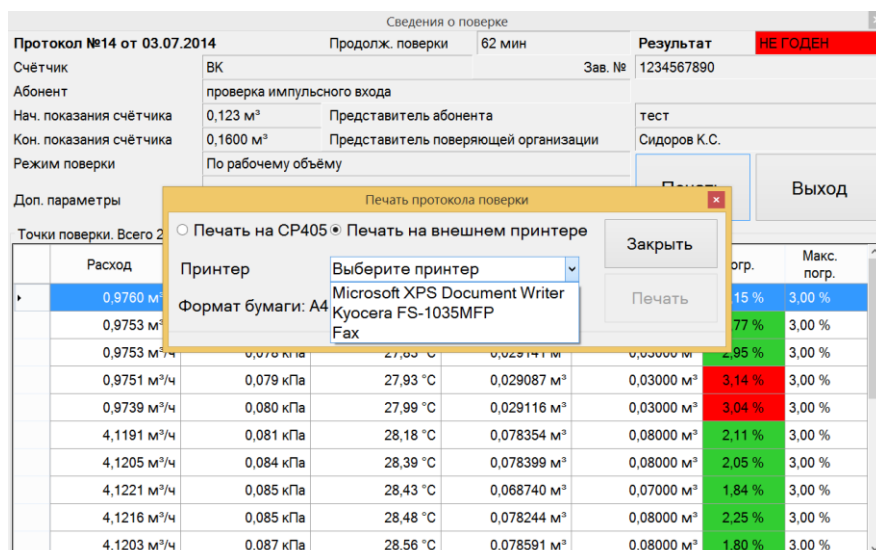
Сведения о поверке

**Протокол №14 от 03.07.2014** Продолж. поверки 62 мин **Результат** НЕ ГОДЕН

Счётчик ВК Зав. № 1234567890

Абонент проверка импульсного входа

Нач. показания счётчика 0,123 м³ Представитель абонента тест

Кон. показания счётчика 0,1600 м³ Представитель поверяющей организации Сидоров К.С.

Режим поверки По рабочему объёму

Доп. параметры

Печать Выход

Точки поверки. Всего 2

Печать протокола поверки

Печать на СР405 Печать на внешнем принтере

Закрыть

Принтер Выберите принтер

Microsoft XPS Document Writer
Kyocera FS-1035MFP
Fax

Формат бумаги: А4

Печать

| Расход | | | | | погр. | Макс. погр. |
|---|---|---|---|---|---|---|
| 0,9760 м³ | | | | | 15 % | 3,00 % |
| 0,9753 м³ | | | | | 77 % | 3,00 % |
| 0,9753 м³/ч | 0,078 кПа | 27,83 °С | 0,029141 м³ | 0,03000 м³ | 2,95 % | 3,00 % |
| 0,9751 м³/ч | 0,079 кПа | 27,93 °С | 0,029087 м³ | 0,03000 м³ | 3,14 % | 3,00 % |
| 0,9739 м³/ч | 0,080 кПа | 27,99 °С | 0,029116 м³ | 0,03000 м³ | 3,04 % | 3,00 % |
| 4,1191 м³/ч | 0,081 кПа | 28,18 °С | 0,078354 м³ | 0,08000 м³ | 2,11 % | 3,00 % |
| 4,1205 м³/ч | 0,084 кПа | 28,39 °С | 0,078399 м³ | 0,08000 м³ | 2,05 % | 3,00 % |
| 4,1221 м³/ч | 0,085 кПа | 28,43 °С | 0,068740 м³ | 0,07000 м³ | 1,84 % | 3,00 % |
| 4,1216 м³/ч | 0,085 кПа | 28,48 °С | 0,078244 м³ | 0,08000 м³ | 2,25 % | 3,00 % |
| 4,1203 м³/ч | 0,087 кПа | 28,56 °С | 0,078591 м³ | 0,08000 м³ | 1,80 % | 3,00 % |